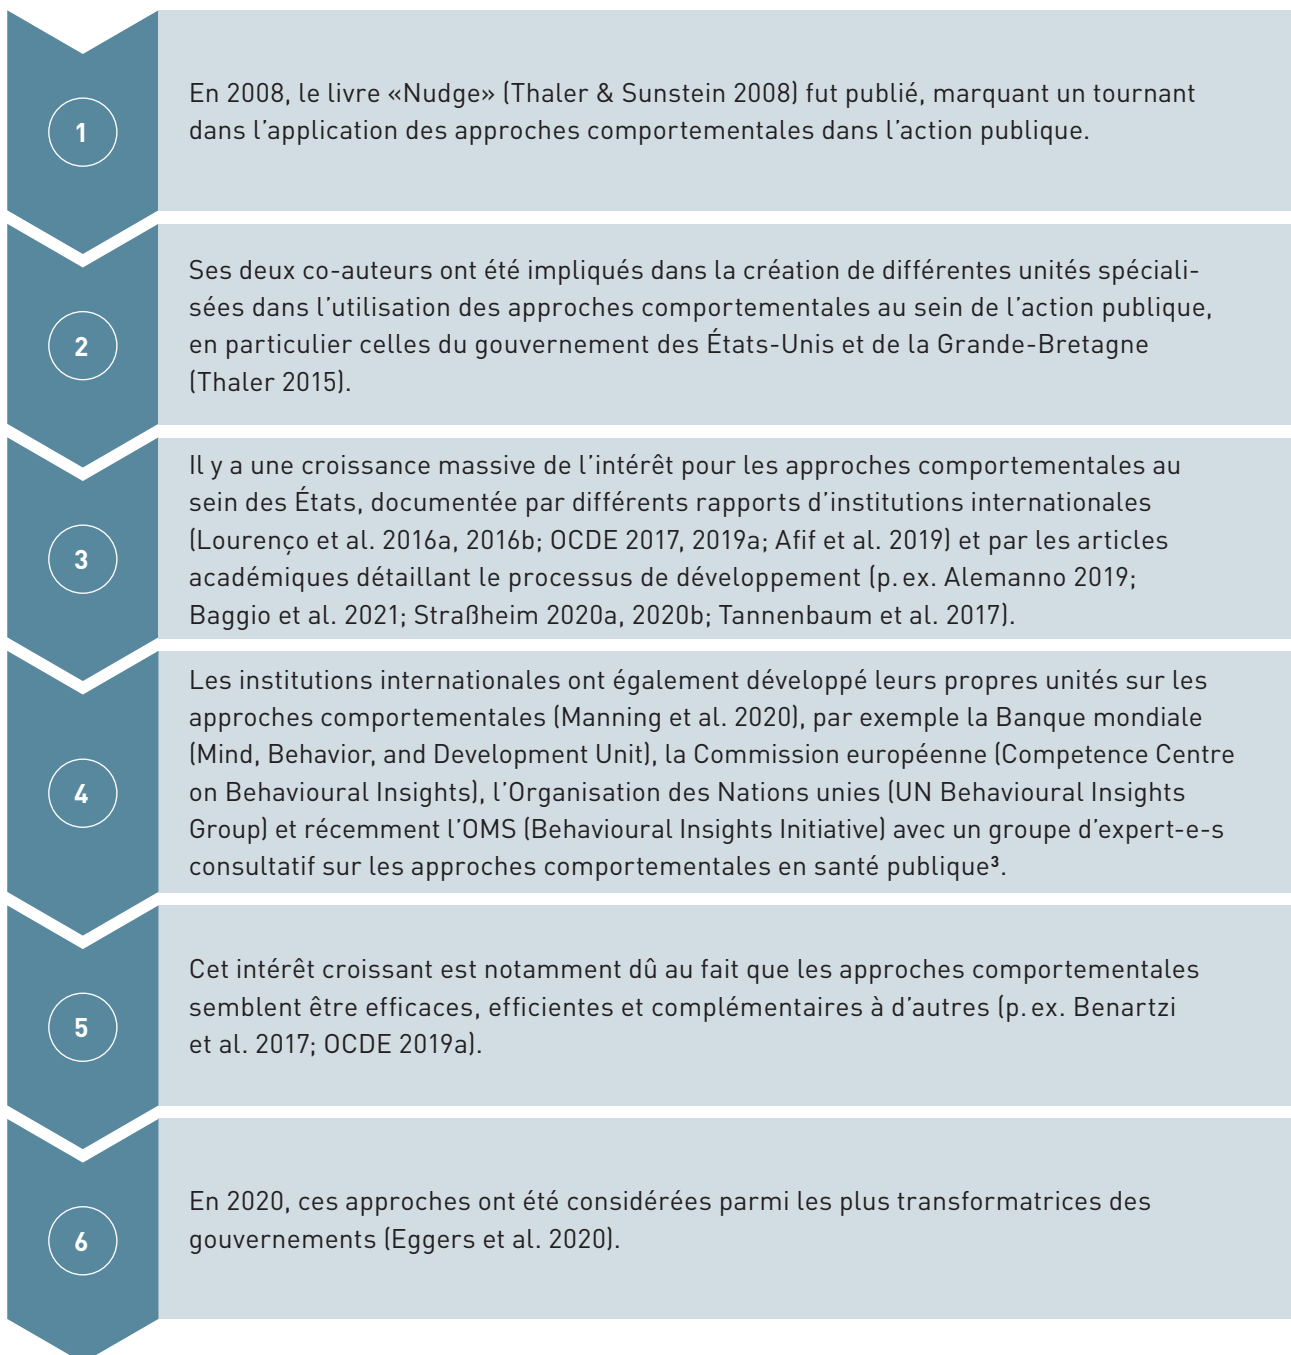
1

En 2008, le livre «Nudge» (Thaler & Sunstein 2008) fut publié, marquant un tournant dans l'application des approches comportementales dans l'action publique.

2

Ses deux co-auteurs ont été impliqués dans la création de différentes unités spécialisées dans l'utilisation des approches comportementales au sein de l'action publique, en particulier celles du gouvernement des États-Unis et de la Grande-Bretagne (Thaler 2015).

3

Il y a une croissance massive de l'intérêt pour les approches comportementales au sein des États, documentée par différents rapports d'institutions internationales (Lourenço et al. 2016a, 2016b; OCDE 2017, 2019a; Afif et al. 2019) et par les articles académiques détaillant le processus de développement (p. ex. Alemanno 2019; Baggio et al. 2021; Straßheim 2020a, 2020b; Tannenbaum et al. 2017).

4

Les institutions internationales ont également développé leurs propres unités sur les approches comportementales (Manning et al. 2020), par exemple la Banque mondiale (Mind, Behavior, and Development Unit), la Commission européenne (Competence Centre on Behavioural Insights), l'Organisation des Nations unies (UN Behavioural Insights Group) et récemment l'OMS (Behavioural Insights Initiative) avec un groupe d'expert-e-s consultatif sur les approches comportementales en santé publique³.

5

Cet intérêt croissant est notamment dû au fait que les approches comportementales semblent être efficaces, efficientes et complémentaires à d'autres (p. ex. Benartzi et al. 2017; OCDE 2019a).

6

En 2020, ces approches ont été considérées parmi les plus transformatrices des gouvernements (Eggers et al. 2020).